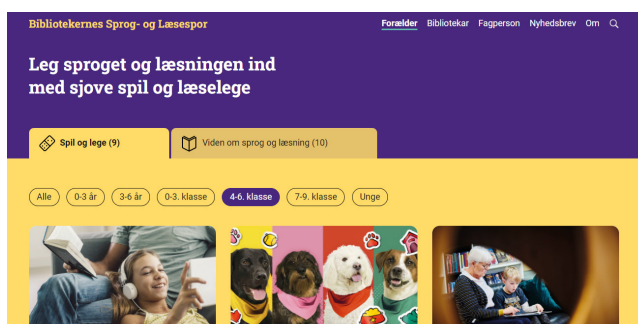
Bibliotekernes Sprog- og Læsespor

Forælder Bibliotekar Fagperson Nyhedsbrev Om

Leg sproget og læsningen ind med sjove spil og læselege

Spil og lege (9)

Viden om sprog og læsning (10)

Alle 0-3 år 3-6 år 0-3. klasse 4-6. klasse 7-9. klasse Unge